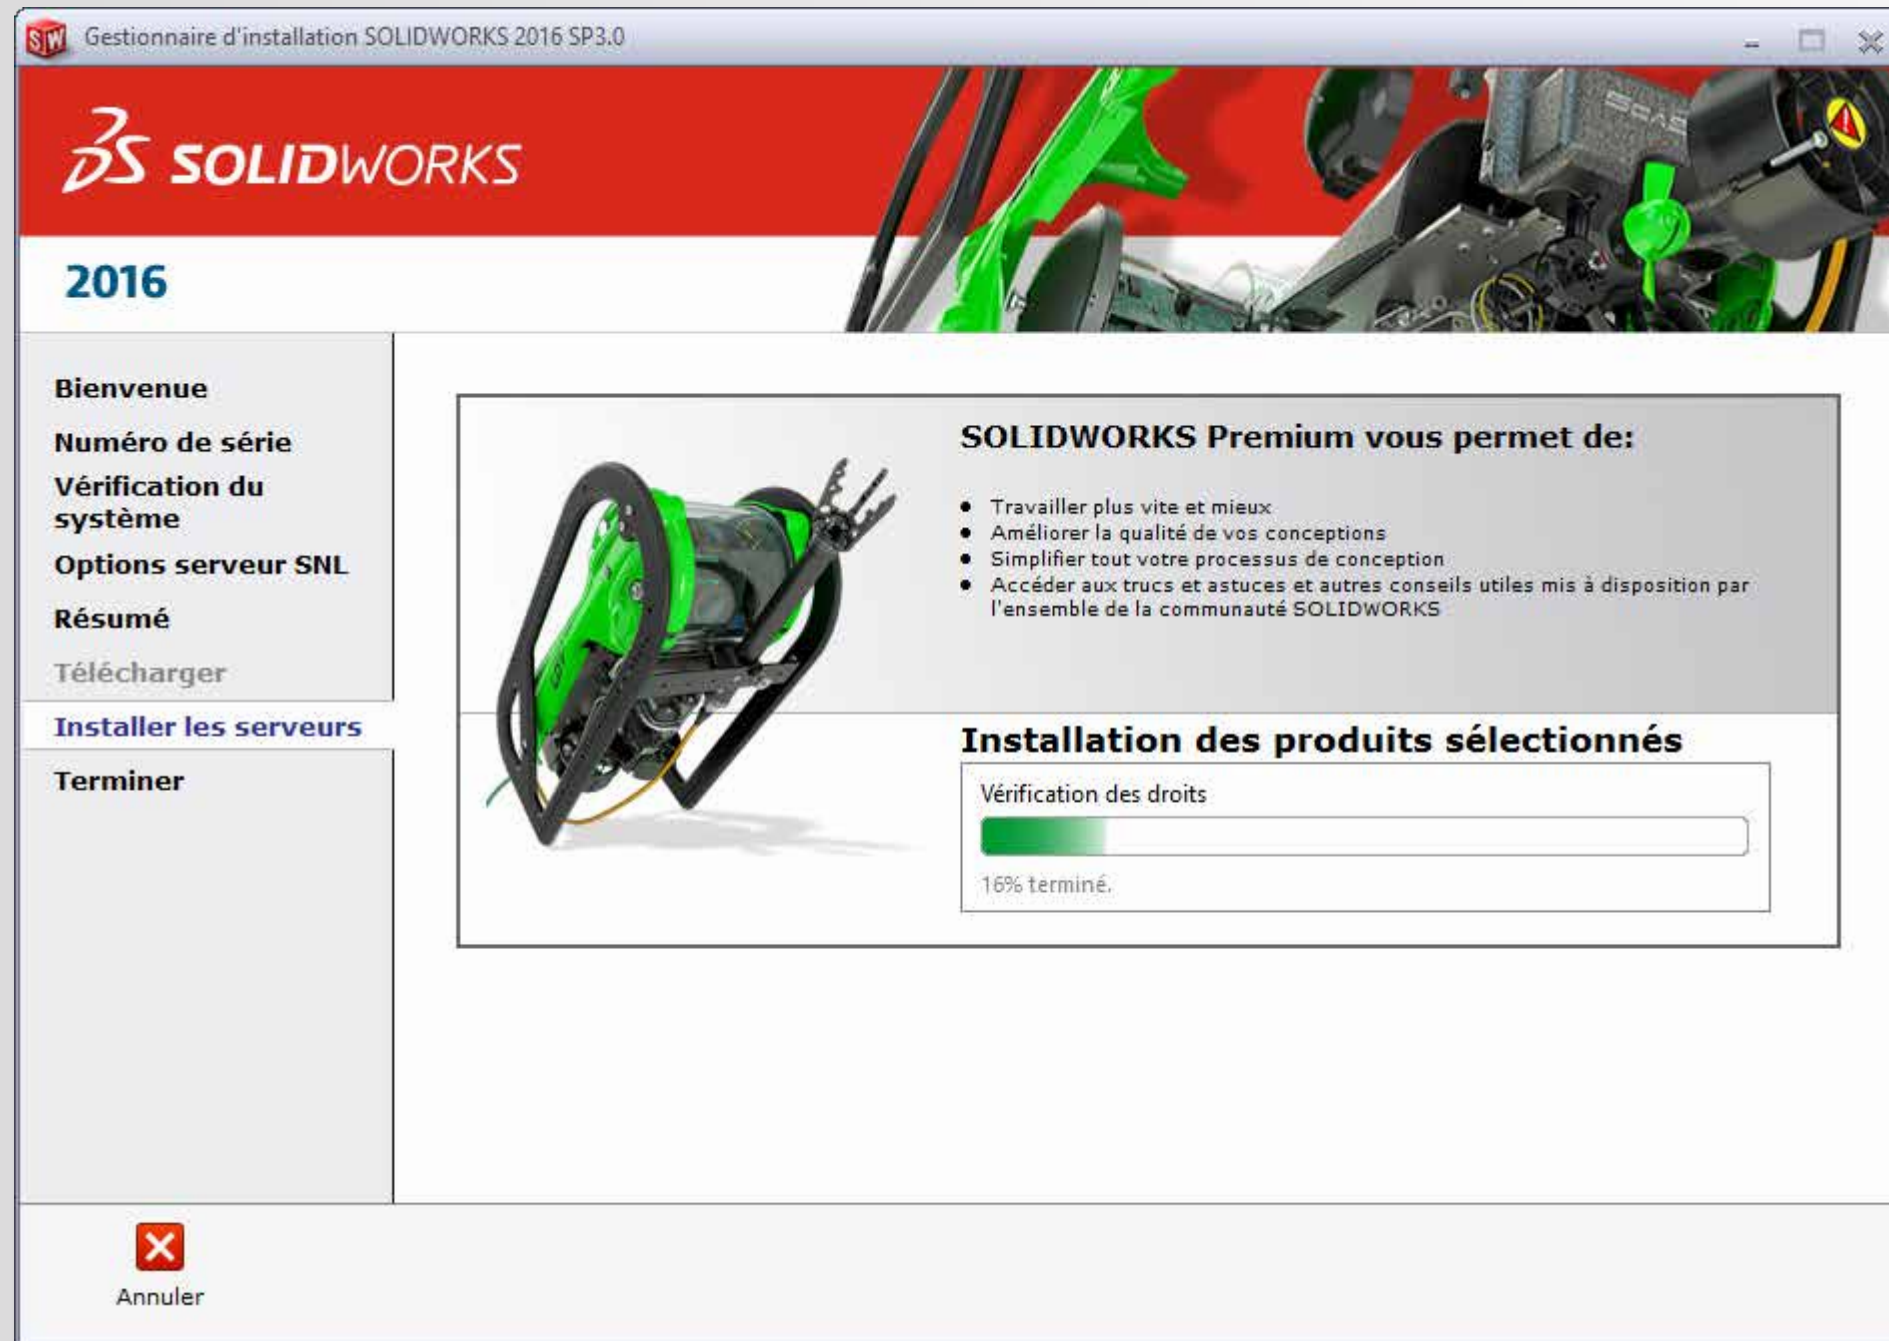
Gestionnaire d'installation SOLIDWORKS 2016 SP3.0

SOLIDWORKS

2016

Bienvenue
Numéro de série
Vérification du système
Options serveur SNL
Résumé
Télécharger
Installer les serveurs
Terminer

SOLIDWORKS Premium vous permet de:

- Travailler plus vite et mieux
- Améliorer la qualité de vos conceptions
- Simplifier tout votre processus de conception
- Accéder aux trucs et astuces et autres conseils utiles mis à disposition par l'ensemble de la communauté SOLIDWORKS

Installation des produits sélectionnés

Vérification des droits

16% terminé.

Annuler